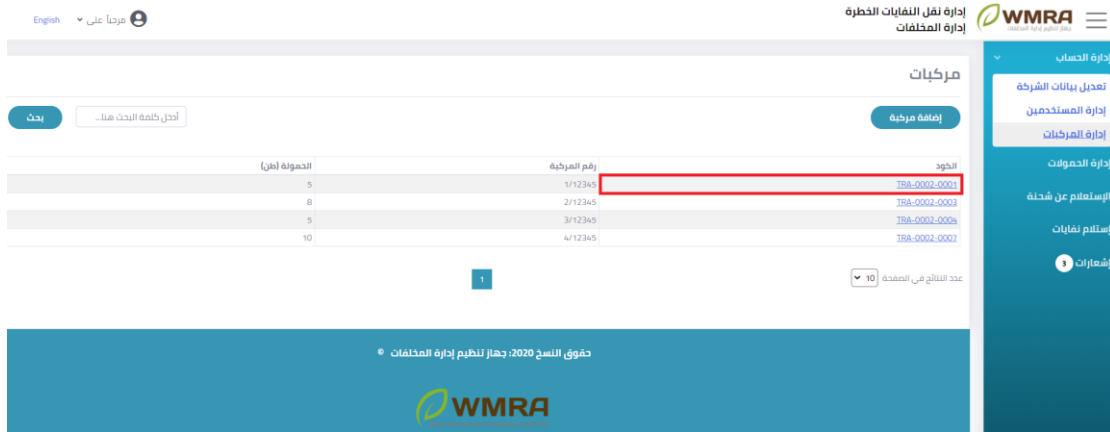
WMRA
جهاز تنظيم إدارة المخلفات

إدارة نقل النفايات الخطرة
إدارة المخلفات

مرحباً علي
English

إدارة الحساب
تعديل بيانات الشركة
إدارة المستخدمين
إدارة المركبات
إدارة الحمولات
الإستعلام عن شحنة
إستلام نفايات
إشعارات 3

مركبات

إضافة مركبة

أدخل كلمة البحث هنا...
بحث

| الكود | رقم المركبة | الحمولة (طن) |
|---|---|---|
| TRA-0002-0001 | 1/12345 | 5 |
| TRA-0002-0003 | 2/12345 | 8 |
| TRA-0002-0004 | 3/12345 | 5 |
| TRA-0002-0007 | 4/12345 | 10 |

عدد النتائج في الصفحة 10

1

حقوق النسخ 2020: جهاز تنظيم إدارة المخلفات ©

WMRA